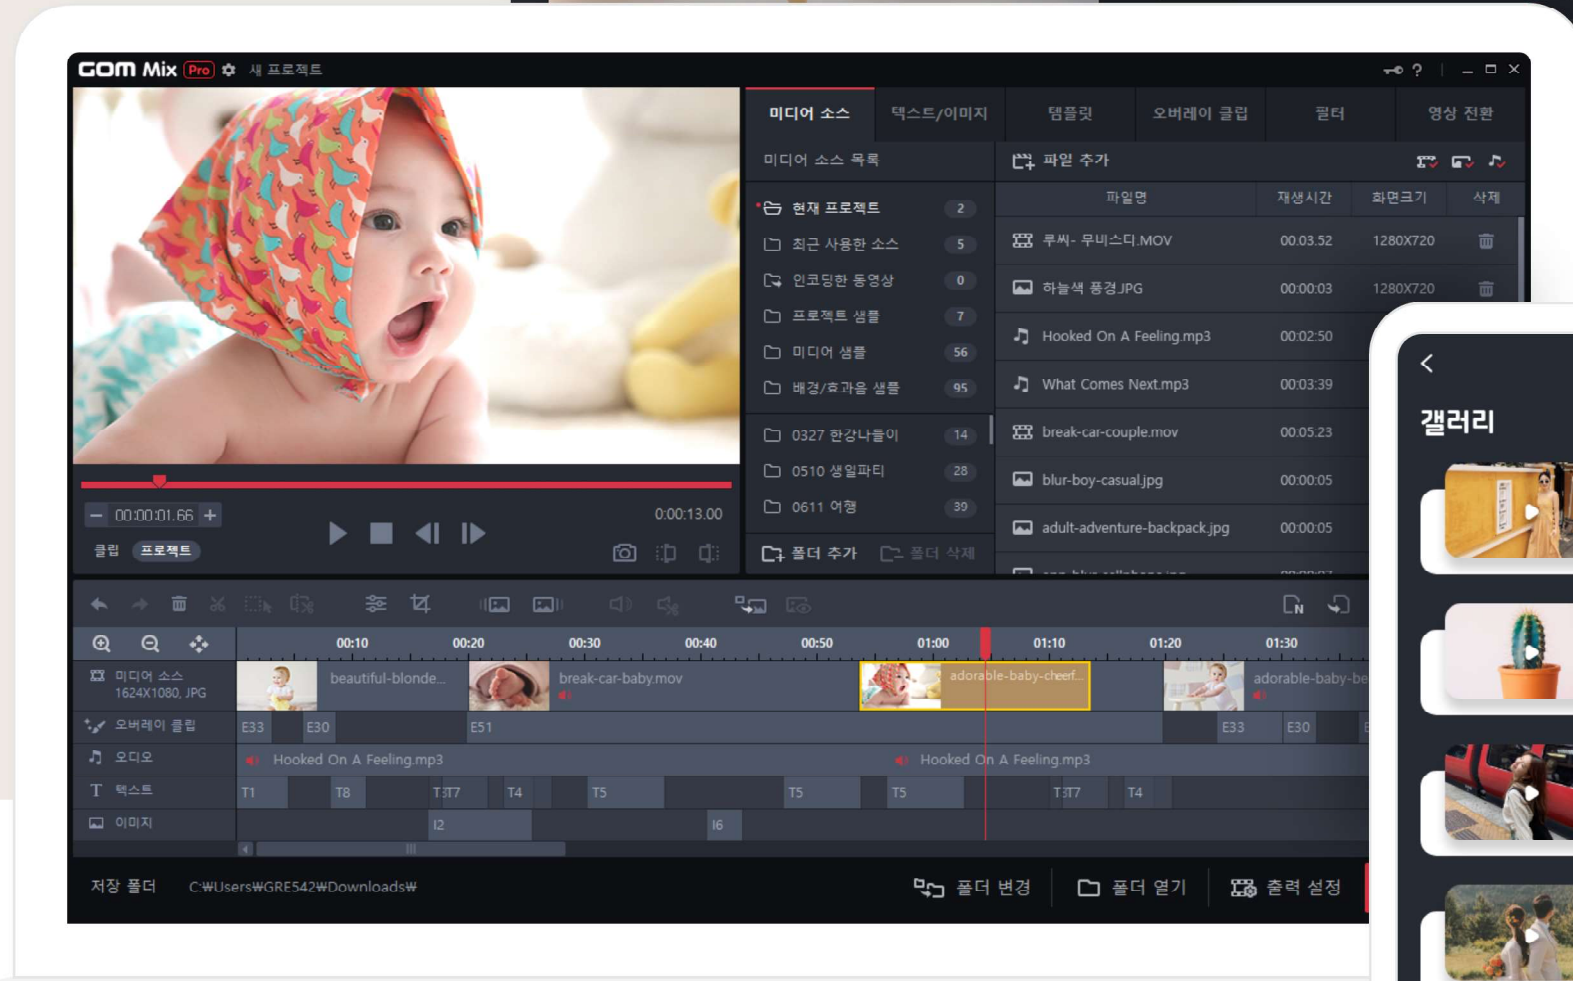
GOM Mix Pro 새 프로젝트

미디어 소스 텍스트/이미지 템플릿 오버레이 클립 필터 영상 전환

미디어 소스 목록

현재 프로젝트 2
최근 사용한 소스 5
인코딩한 동영상 0
프로젝트 샘플 7
미디어 샘플 56
배경/효과음 샘플 95
0327 한강나들이 14
0510 생일파티 28
0611 여행 39

폴더 추가 폴더 삭제

파일 추가

| 파일명 | 재생시간 | 화면크기 | 삭제 |
|---|---|---|---|
| 루씨- 우미스디.MOV | 00:03:52 | 1280X720 | |
| 하늘색 풍경.JPG | 00:00:03 | 1280X720 | |
| Hooked On A Feeling.mp3 | 00:02:50 | | |
| What Comes Next.mp3 | 00:03:39 | | |
| break-car-couple.mov | 00:05:23 | | |
| blur-boy-casual.jpg | 00:00:05 | | |
| adult-adventure-backpack.jpg | 00:00:05 | | |

00:00:01.66 0:00:13.00
클립 프로젝트

00:10 00:20 00:30 00:40 00:50 01:00 01:10 01:20 01:30

미디어 소스 1624X1080, JPG beautiful-blonde... break-car-baby.mov adorable-baby-cheerf... adorable-baby-be
오버레이 클립 E33 E30 E51 E33 E30
오디오 Hooked On A Feeling.mp3 Hooked On A Feeling.mp3
텍스트 T1 T8 T3T7 T4 T5 T5 T5 T3T7 T4
이미지 I2 I6

저장 폴더 C:₩Users₩GRE542₩Downloads₩
폴더 변경 폴더 열기 출력 설정

갤러리